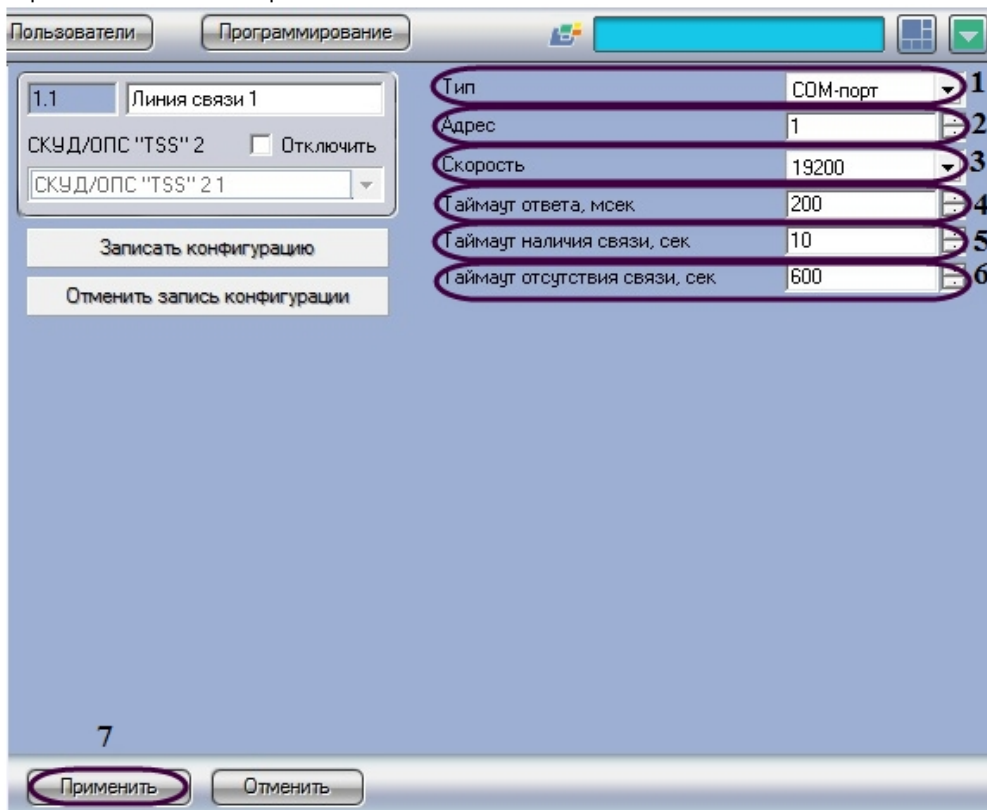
Пользователи Программирование

1.1 Линия связи 1

СКУД/ОПС "TSS" 2 Отключить

СКУД/ОПС "TSS" 2 1

Записать конфигурацию

Отменить запись конфигурации

Тип COM-порт 1

Адрес 1 2

Скорость 19200 3

Таймаут ответа, мсек 200 4

Таймаут наличия связи, сек 10 5

Таймаут отсутствия связи, сек 600 6

7

Применить Отменить